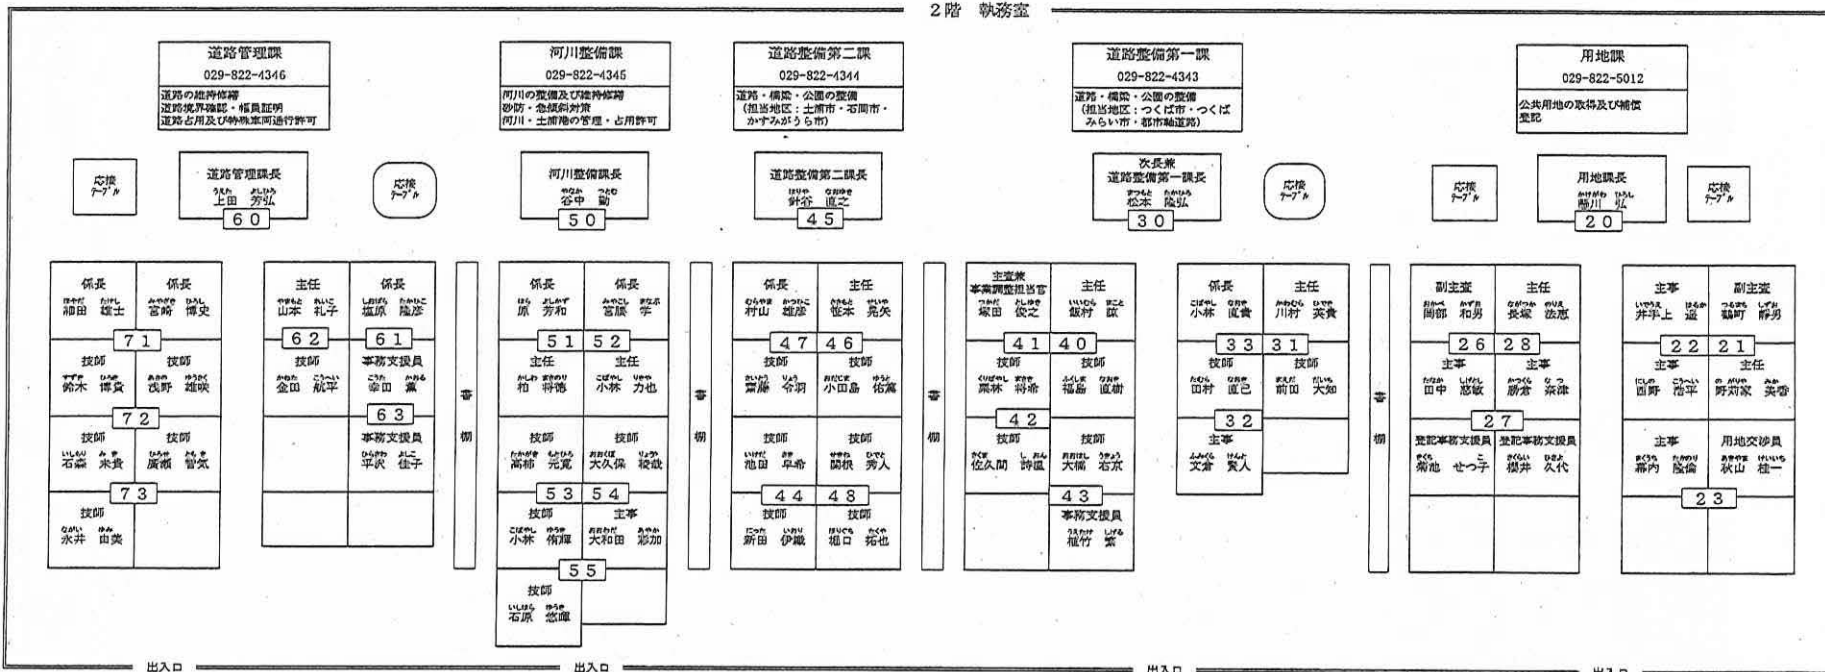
2階 執務室

道路管理課
029-822-4346
道路の維持修繕
道路境界確認・幅員証明
道路占用及び特殊車両通行許可

河川整備課
029-822-4345
河川の整備及び維持修繕
砂防・急傾斜対策
河川・土浦港の管理・占用許可

道路整備第二課
029-822-4344
道路・橋梁・公園の整備
(担当地区：土浦市・石岡市・かすみがうら市)

道路整備第一課
029-822-4343
道路・橋梁・公園の整備
(担当地区：つくば市・つくばみらい市・都市軸道路)

用地課
029-822-5012
公共用地の取得及び補償
登記

応接テーブル

道路管理課長
上田 芳弘
60

応接テーブル

河川整備課長
谷中 勤
50

道路整備第二課長
針谷 直之
45

次長兼
道路整備第一課長
松本 隆弘
30

応接テーブル

応接テーブル

用地課長
鮎川 弘
20

応接テーブル

係長
細田 雄士
係長
宮崎 博史
71
技師
鈴木 博貴
技師
浅野 雄映
72
技師
石森 未貴
技師
廣瀬 智気
73
技師
永井 由美

主任
山本 礼子
係長
塩原 隆彦
62
61
技師
金田 航平
事務支援員
幸田 薫
63
事務支援員
平沢 佳子

書棚

係長
原 芳和
係長
宮腰 学
51
52
主任
柏 将徳
主任
小林 力也
技師
高柿 元寛
技師
大久保 稜哉
53
54
技師
小林 侑輝
主事
大和田 彩加
55
技師
石原 悠暉

書棚

係長
村山 雄彦
主任
笹本 亮矢
47
46
技師
齋藤 令莉
技師
小田島 佑篤
技師
池田 早希
技師
関根 秀人
44
48
技師
新田 伊織
技師
堀口 拓也

書棚

主査兼
事業調整担当官
塚田 俊之
主任
飯村 誠
41
40
技師
栗林 将希
技師
福島 直樹
42
技師
佐久間 詩織
技師
大橋 右京
43
事務支援員
植竹 紫

係長
小林 直貴
主任
川村 英貴
33
31
技師
田村 直己
技師
前田 大知
32
主事
文倉 賢人

書棚

副主査
岡部 和男
主任
長塚 浩恵
26
28
主事
田中 悠敏
主事
勝倉 菜津
27
登記事務支援員
菊池 せつ子
登記事務支援員
櫻井 久代

主事
井手上 遥
副主査
鶴町 靜男
22
21
主事
西野 浩平
主任
野刈家 英香
主事
幕内 隆倫
用地交渉員
秋山 桂一
23

出入口
出入口
出入口
出入口